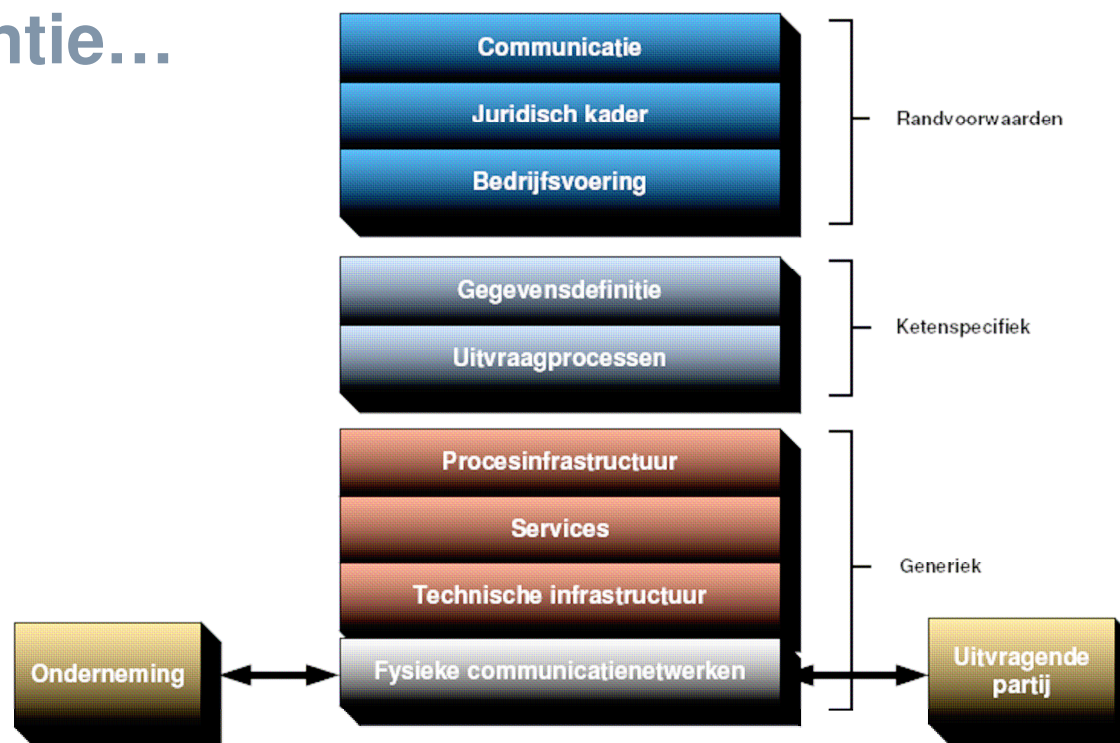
ntie…

Communicatie
Juridisch kader
Bedrijfsvoering

Randvoorwaarden

Gegevensdefinitie
Uitvraagprocessen

Ketenspecifiek

Procesinfrastructuur
Services
Technische infrastructuur

Generiek

Onderneming

Fysieke communicatienetwerken

Uitvragende partij